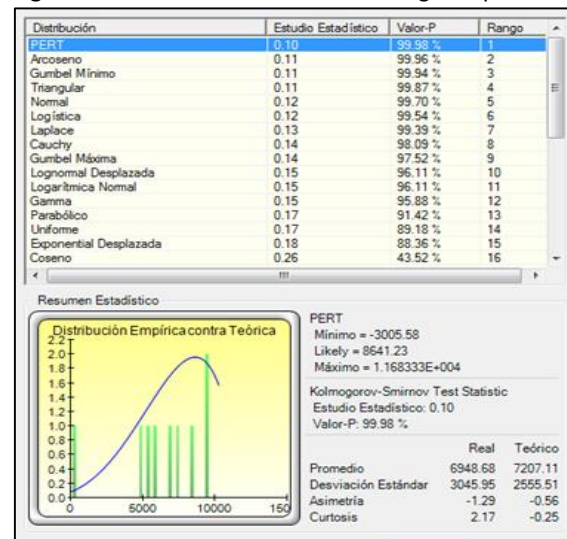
| Distribución | Estudio Estadístico | Valor-P | Rango |
|---|---|---|---|
| PERT | 0.10 | 99.98 % | 1 |
| Arcoseno | 0.11 | 99.96 % | 2 |
| Gumbel Mínimo | 0.11 | 99.94 % | 3 |
| Triangular | 0.11 | 99.87 % | 4 |
| Normal | 0.12 | 99.70 % | 5 |
| Logística | 0.12 | 99.54 % | 6 |
| Laplace | 0.13 | 99.39 % | 7 |
| Cauchy | 0.14 | 98.09 % | 8 |
| Gumbel Máxima | 0.14 | 97.52 % | 9 |
| Lognormal Desplazada | 0.15 | 96.11 % | 10 |
| Logarítmica Normal | 0.15 | 96.11 % | 11 |
| Gamma | 0.15 | 95.88 % | 12 |
| Parabólico | 0.17 | 91.42 % | 13 |
| Uniforme | 0.17 | 89.18 % | 14 |
| Exponential Desplazada | 0.18 | 88.36 % | 15 |
| Coseno | 0.26 | 43.52 % | 16 |

Resumen Estadístico

Distribución Empírica contra Teórica

2.2
2.0
1.8
1.6
1.4
1.2
1.0
0.8
0.6
0.4
0.2
0.0
0
5000
10000
150

PERT
Mínimo = -3005.58
Likely = 8641.23
Máximo = 1.168333E+004

Kolmogorov-Smirnov Test Statistic
Estudio Estadístico: 0.10
Valor-P: 99.98 %

| | Real | Teórico |
|---|---|---|
| Promedio | 6948.68 | 7207.11 |
| Desviación Estándar | 3045.95 | 2555.51 |
| Asimetría | -1.29 | -0.56 |
| Curtosis | 2.17 | -0.25 |